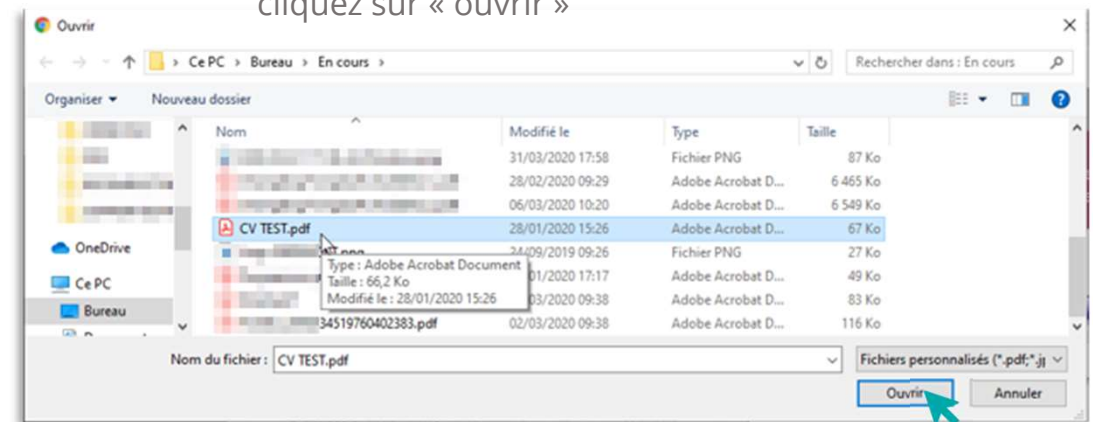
cliquez sur « ouvrir »

Ouvrir

Ce PC > Bureau > En cours >

Rechercher dans : En cours

Organiser ▾ Nouveau dossier

OneDrive
Ce PC
Bureau

| Nom | Modifié le | Type | Taille |
|---|---|---|---|
| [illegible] | 31/03/2020 17:58 | Fichier PNG | 87 Ko |
| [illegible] | 28/02/2020 09:29 | Adobe Acrobat D... | 6 465 Ko |
| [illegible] | 06/03/2020 10:20 | Adobe Acrobat D... | 6 549 Ko |
| CV TEST.pdf | 28/01/2020 15:26 | Adobe Acrobat D... | 67 Ko |
| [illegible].png | 24/09/2019 09:26 | Fichier PNG | 27 Ko |
| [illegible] | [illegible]01/2020 17:17 | Adobe Acrobat D... | 49 Ko |
| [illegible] | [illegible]03/2020 09:38 | Adobe Acrobat D... | 83 Ko |
| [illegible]34519760402383.pdf | 02/03/2020 09:38 | Adobe Acrobat D... | 116 Ko |

Type : Adobe Acrobat Document
Taille : 66,2 Ko
Modifié le : 28/01/2020 15:26

Nom du fichier : CV TEST.pdf

Fichiers personnalisés (*.pdf;*.j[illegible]

Ouvrir Annuler